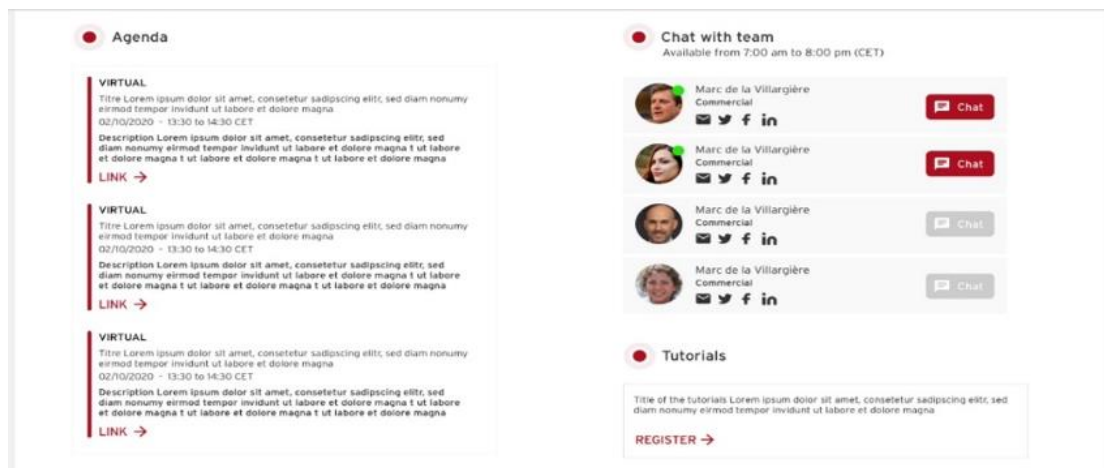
Agenda

VIRTUAL
Titre Lorem ipsum dolor sit amet, consetetur sadipscing elitr, sed diam nonumy eirmod tempor invidunt ut labore et dolore magna
02/10/2020 - 13:30 to 14:30 CET
Description Lorem ipsum dolor sit amet, consetetur sadipscing elitr, sed diam nonumy eirmod tempor invidunt ut labore et dolore magna t ut labore et dolore magna t ut labore et dolore magna t ut labore et dolore magna
LINK →

VIRTUAL
Titre Lorem ipsum dolor sit amet, consetetur sadipscing elitr, sed diam nonumy eirmod tempor invidunt ut labore et dolore magna
02/10/2020 - 13:30 to 14:30 CET
Description Lorem ipsum dolor sit amet, consetetur sadipscing elitr, sed diam nonumy eirmod tempor invidunt ut labore et dolore magna t ut labore et dolore magna t ut labore et dolore magna t ut labore et dolore magna
LINK →

VIRTUAL
Titre Lorem ipsum dolor sit amet, consetetur sadipscing elitr, sed diam nonumy eirmod tempor invidunt ut labore et dolore magna
02/10/2020 - 13:30 to 14:30 CET
Description Lorem ipsum dolor sit amet, consetetur sadipscing elitr, sed diam nonumy eirmod tempor invidunt ut labore et dolore magna t ut labore et dolore magna t ut labore et dolore magna t ut labore et dolore magna
LINK →

Chat with team
Available from 7:00 am to 8:00 pm (CET)

Marc de la Villargière
Commercial
Chat

Marc de la Villargière
Commercial
Chat

Marc de la Villargière
Commercial
Chat

Marc de la Villargière
Commercial
Chat

Tutorials

Title of the tutorials Lorem ipsum dolor sit amet, consetetur sadipscing elitr, sed diam nonumy eirmod tempor invidunt ut labore et dolore magna
REGISTER →